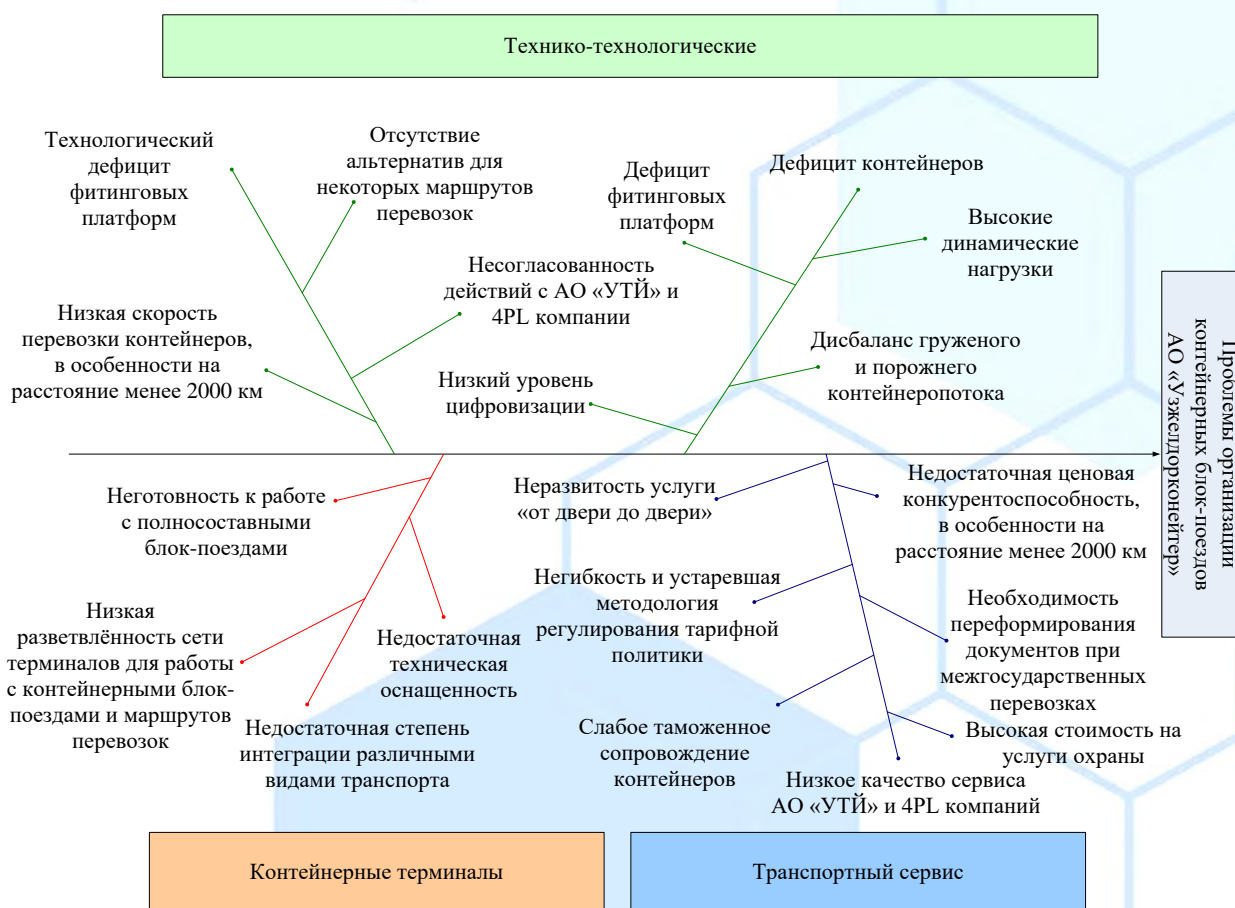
Технико-технологические

Технологический дефицит фитинговых платформ

Отсутствие альтернатив для некоторых маршрутов перевозок

Дефицит фитинговых платформ

Дефицит контейнеров

Высокие динамические нагрузки

Несогласованность действий с АО «УТЙ» и 4PL компании

Низкая скорость перевозки контейнеров, в особенности на расстояние менее 2000 км

Дисбаланс груженого и порожнего контейнеропотока

Низкий уровень цифровизации

Проблемы организации контейнерных блок-поездов АО «Узжелдорконейтер»

Неготовность к работе с полносоставными блок-поездами

Неразвитость услуги «от двери до двери»

Недостаточная ценовая конкурентоспособность, в особенности на расстояние менее 2000 км

Низкая разветвлённость сети терминалов для работы с контейнерными блок-поездами и маршрутов перевозок

Недостаточная техническая оснащенность

Негибкость и устаревшая методология регулирования тарифной политики

Необходимость переформирования документов при межгосударственных перевозках

Недостаточная степень интеграции различными видами транспорта

Слабое таможенное сопровождение контейнеров

Высокая стоимость на услуги охраны

Низкое качество сервиса АО «УТЙ» и 4PL компаний

Контейнерные терминалы

Транспортный сервис